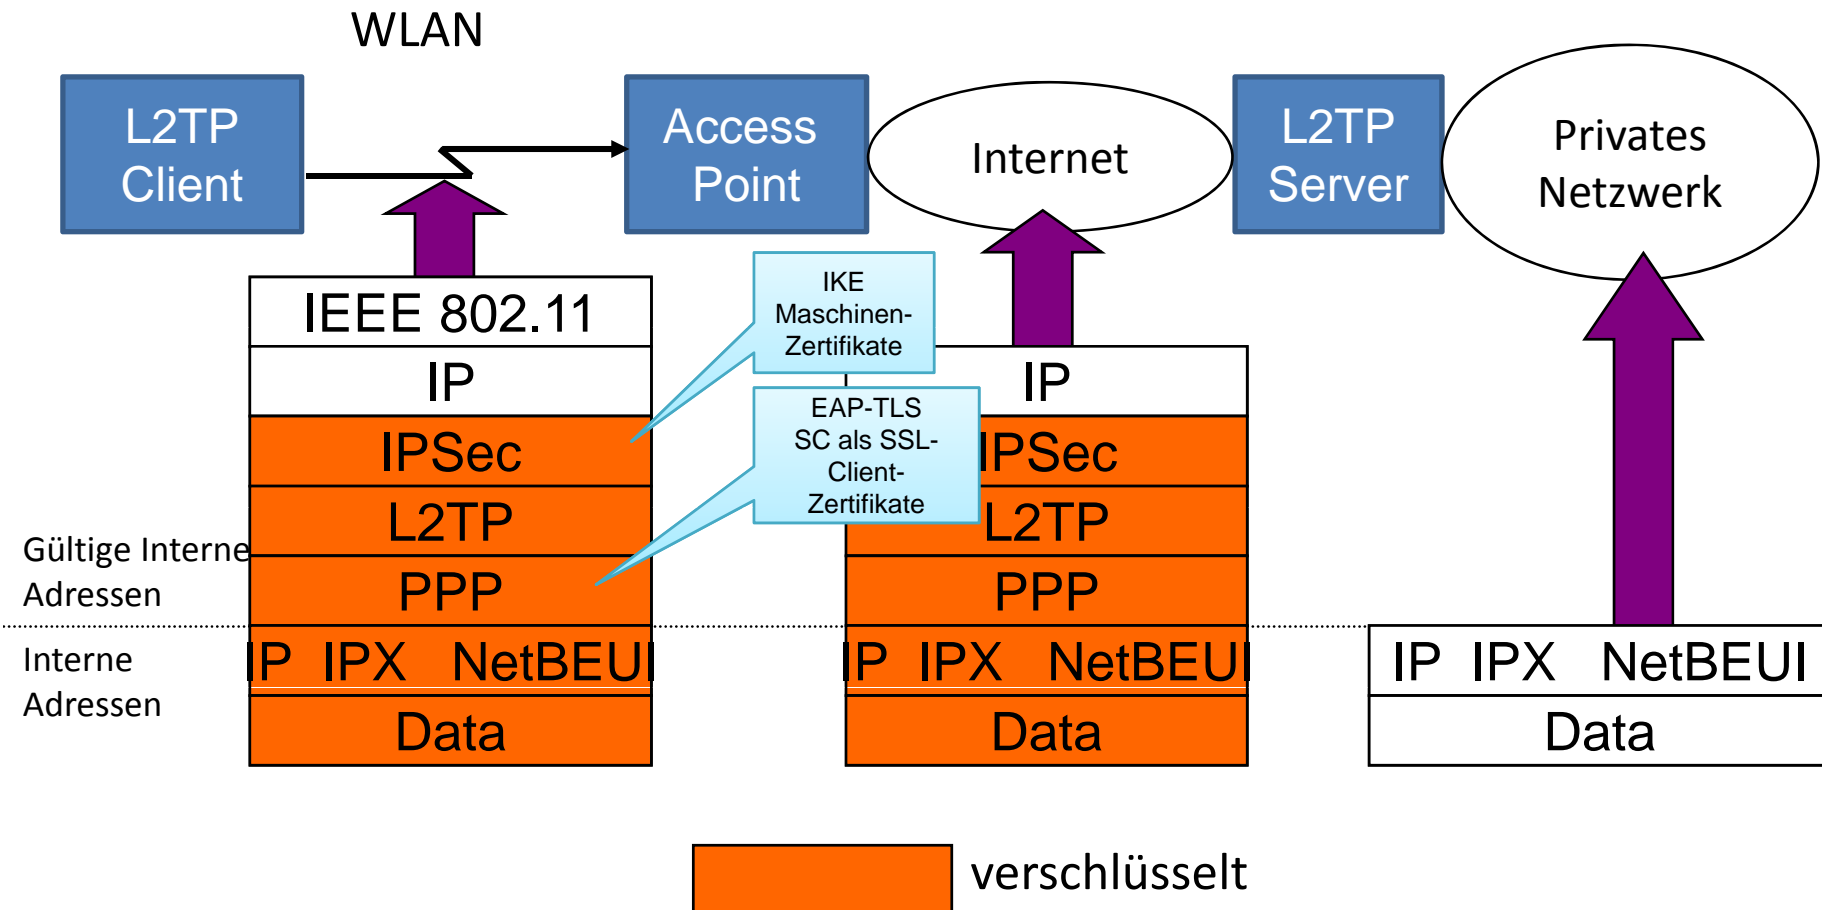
WLAN

L2TP Client

Access Point

Internet

L2TP Server

Privates Netzwerk

IEEE 802.11
IP
IPSec
L2TP
PPP
IP IPX NetBEUI
Data

IKE Maschinen-Zertifikate

EAP-TLS SC als SSL-Client-Zertifikate

IP
IPSec
L2TP
PPP
IP IPX NetBEUI
Data

IP IPX NetBEUI
Data

Gültige Interne Adressen

Interne Adressen

verschlüsselt